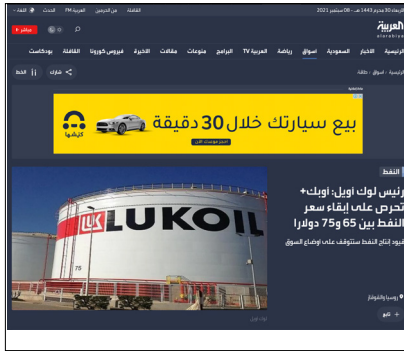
الأربعاء 30 محرم 1443 هـ - 08 سبتمبر 2021 الثقافة من نحن العربية FM الحدث اللغة

العربية
alarabiya

مباشر

الرئيسية الأخبار السعودية أسواق رياضة العربية TV البرامج منوعات مقالات الأخيرة فيروس كورونا الثقافة بودكاست

الرئيسية . أسواق . طاقة

شارك الخط

بيع سيارتك خلال 30 دقيقة
كارسوا
احجز موعدك الآن

النفط

رئيس لوك أويل: أوبك+ تحرص على إبقاء سعر النفط بين 65 و75 دولارا

قيود إنتاج النفط ستتوقف على أوضاع السوق

روسيا والكوارث

تابع

LUKOIL
75